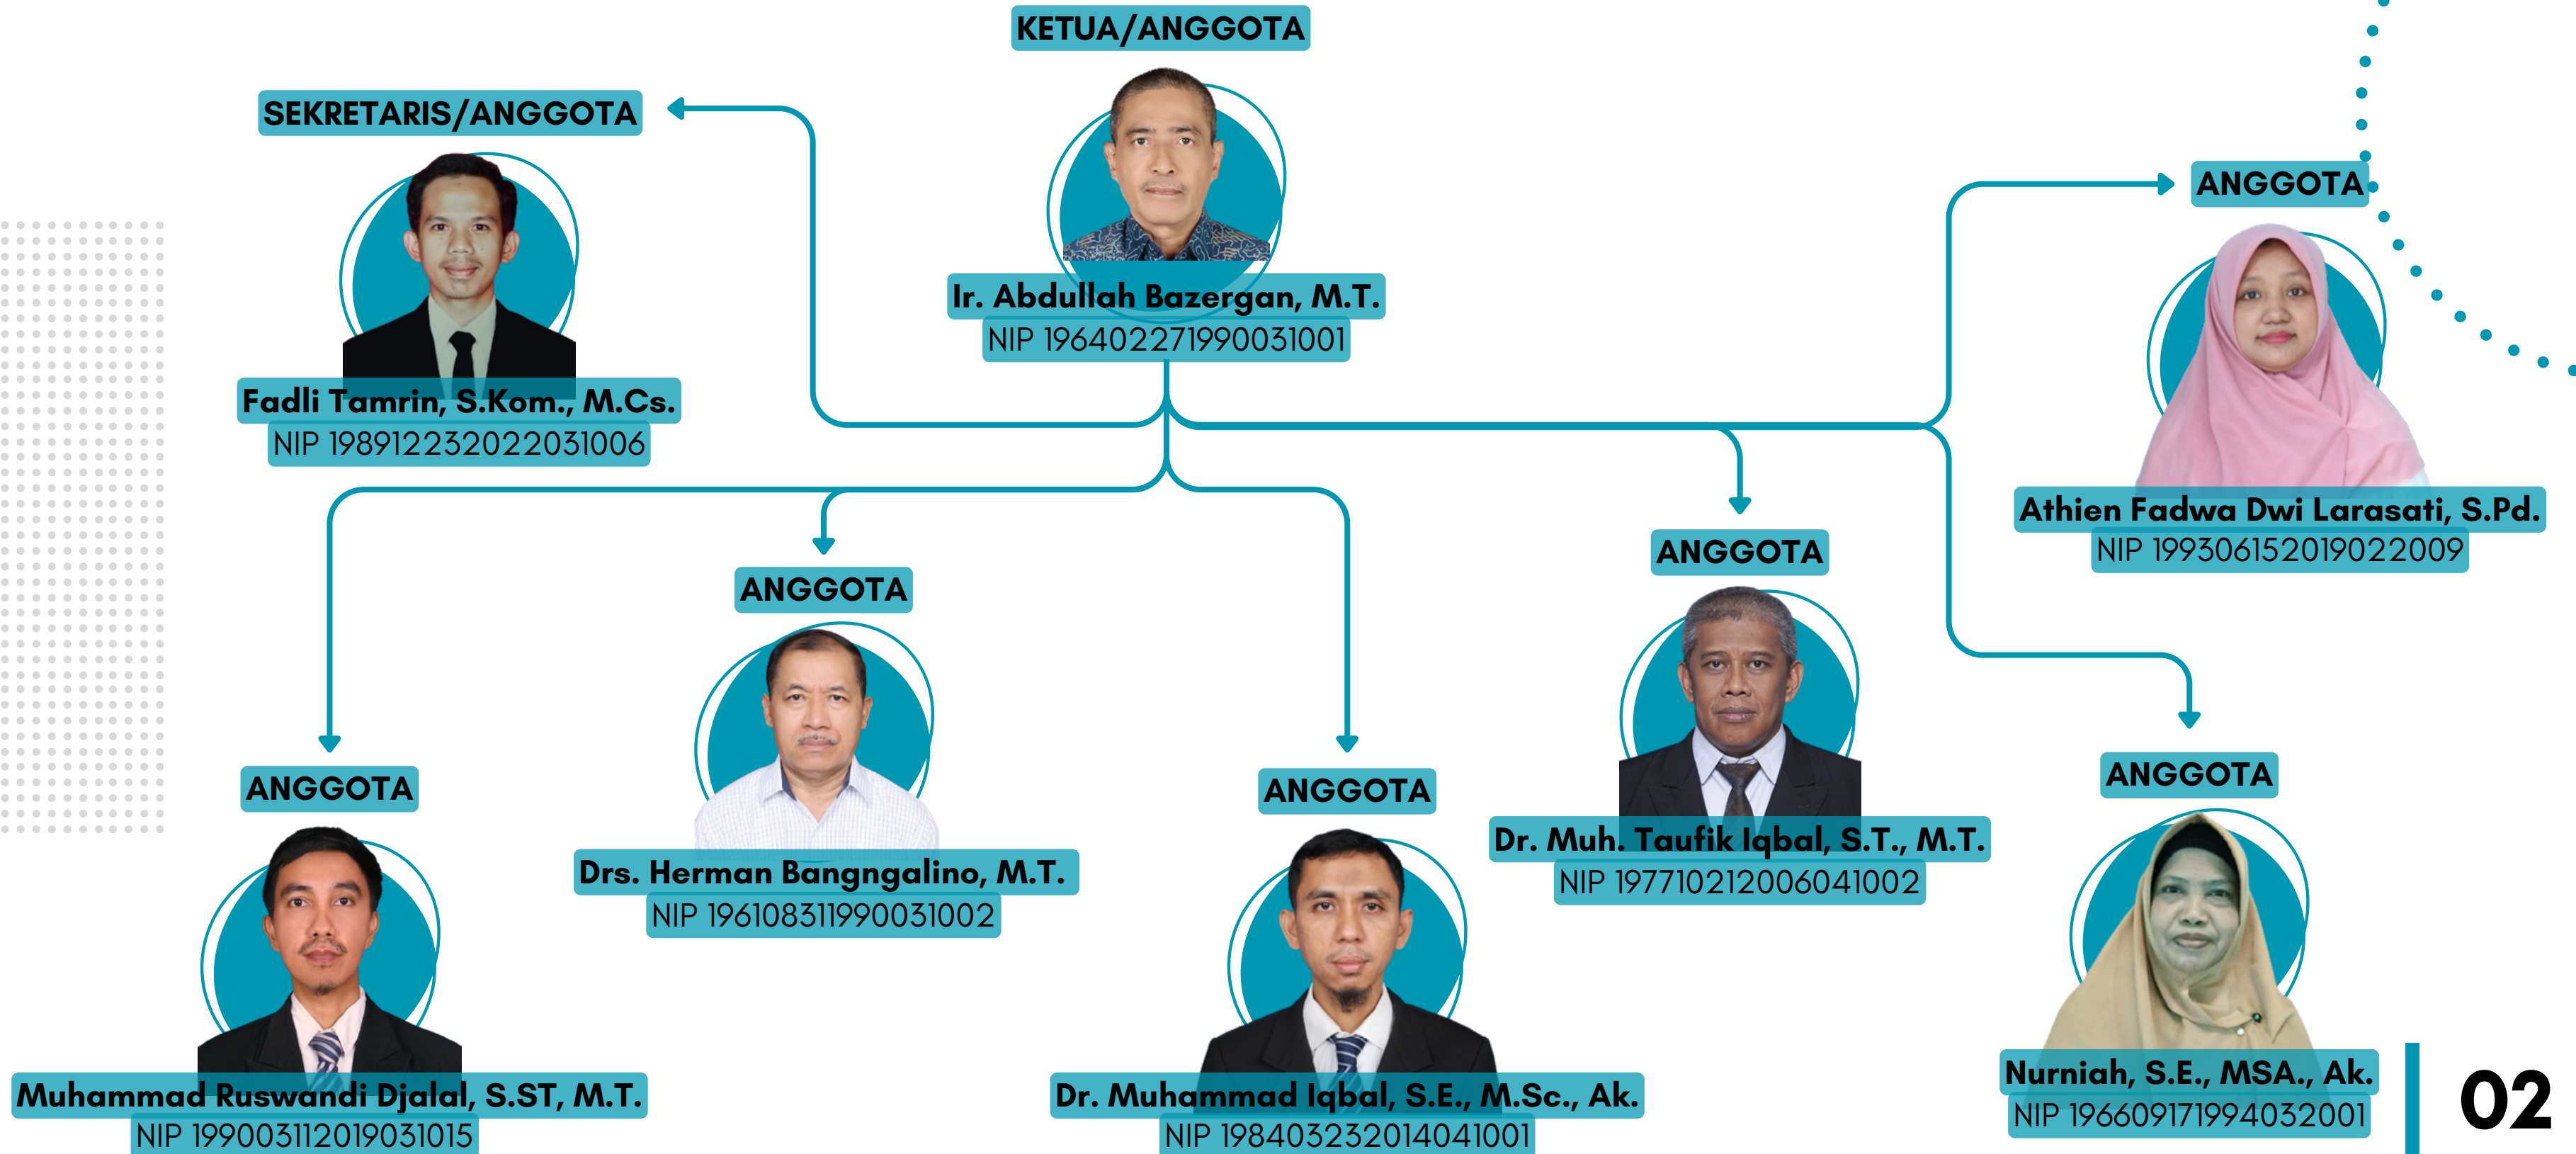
KETUA/ANGGOTA

Ir. Abdullah Bazergan, M.T.
NIP 196402271990031001

SEKRETARIS/ANGGOTA

Fadli Tamrin, S.Kom., M.Cs.
NIP 198912232022031006

ANGGOTA

Athien Fadwa Dwi Larasati, S.Pd.
NIP 199306152019022009

ANGGOTA

Dr. Muh. Taufik Iqbal, S.T., M.T.
NIP 197710212006041002

ANGGOTA

Drs. Herman Bangngalino, M.T.
NIP 196108311990031002

ANGGOTA

Muhammad Ruswandi Djalal, S.ST, M.T.
NIP 199003112019031015

ANGGOTA

Dr. Muhammad Iqbal, S.E., M.Sc., Ak.
NIP 198403232014041001

ANGGOTA

Nurniah, S.E., MSA., Ak.
NIP 196609171994032001

02